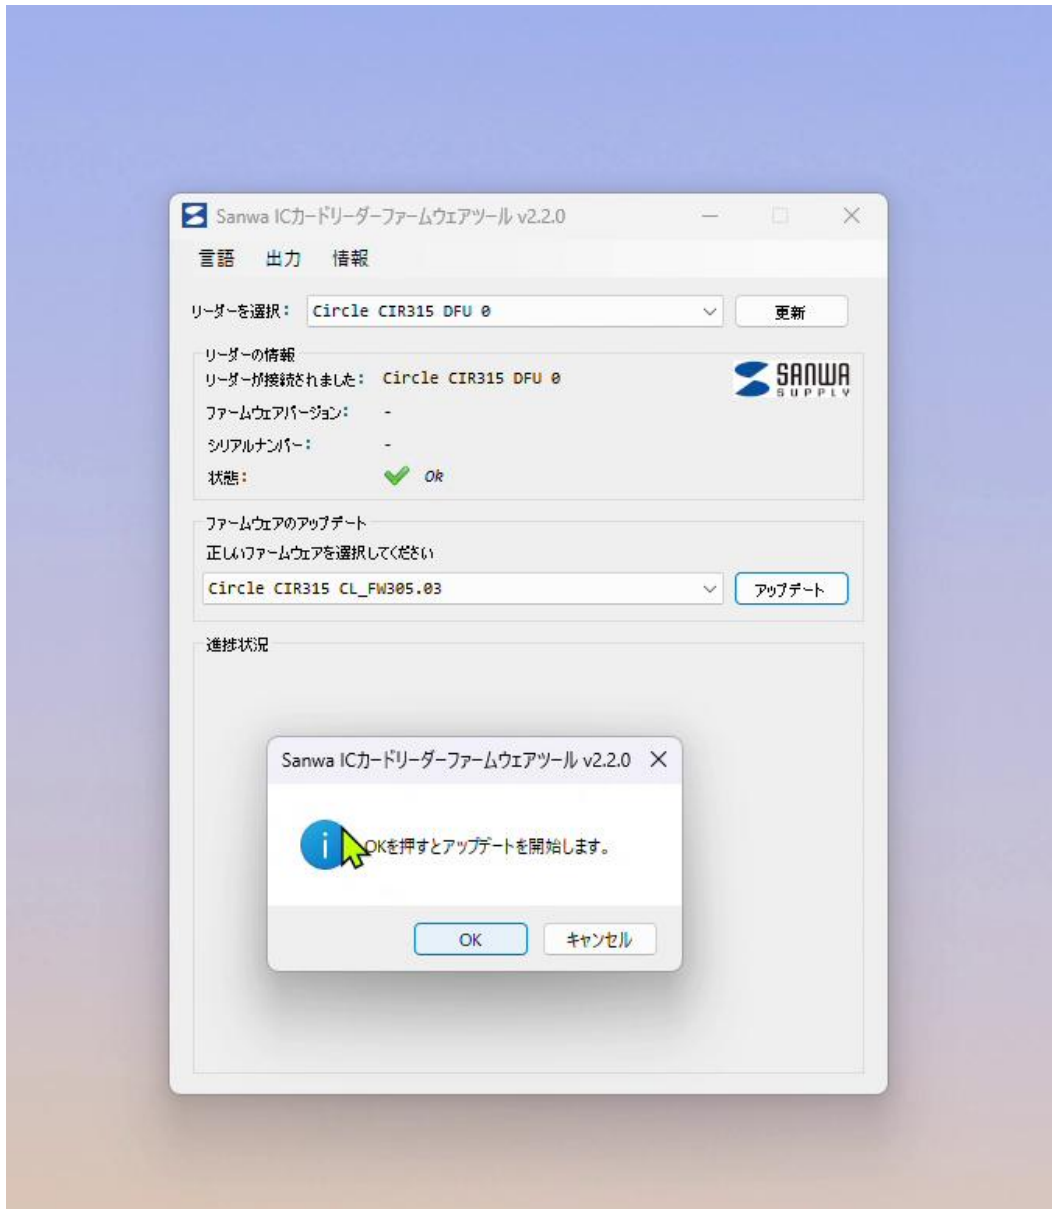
Sanwa ICカードリーダーファームウェアツール v2.2.0

言語 出力 情報

リーダーを選択: Circle CIR315 DFU 0
更新

リーダーの情報
リーダーが接続されました: Circle CIR315 DFU 0
SANWA SUPPLY
ファームウェアバージョン: -
シリアルナンバー: -
状態: Ok

ファームウェアのアップデート
正しいファームウェアを選択してください
Circle CIR315 CL_FW305.03
アップデート

進捗状況

Sanwa ICカードリーダーファームウェアツール v2.2.0

OKを押すとアップデートを開始します。

OK キャンセル